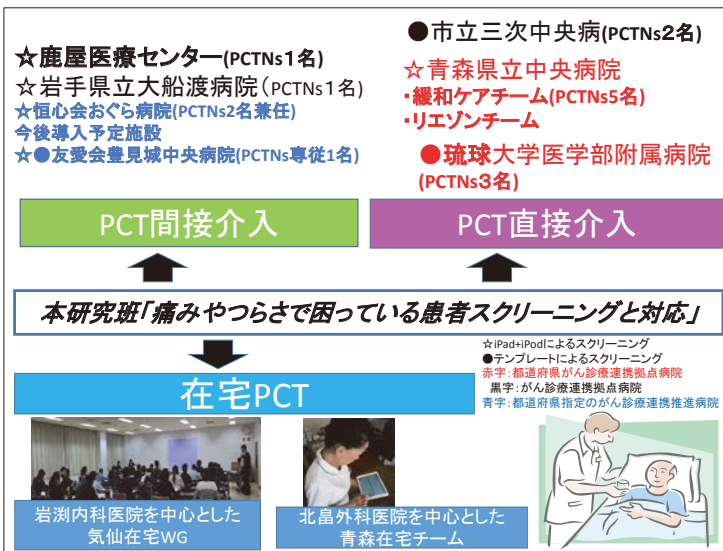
☆鹿屋医療センター(PCTNs1名)
☆岩手県立大船渡病院(PCTNs1名)
☆恒心会おぐら病院(PCTNs2名兼任)
今後導入予定施設
☆●友愛会豊見城中央病院(PCTNs専従1名)

●市立三次中央病(PCTNs2名)
☆青森県立中央病院
・緩和ケアチーム(PCTNs5名)
・リエゾンチーム
●琉球大学医学部附属病院(PCTNs3名)

PCT間接介入

PCT直接介入

本研究班「痛みやつらさで困っている患者スクリーニングと対応」

☆iPad+iPodによるスクリーニング
●テンプレートによるスクリーニング
赤字:都道府県がん診療連携拠点病院
黒字:がん診療連携拠点病院
青字:都道府県指定のがん診療連携推進病院

在宅PCT

岩渕内科医院を中心とした気仙在宅WG

北畠外科医院を中心とした青森在宅チーム